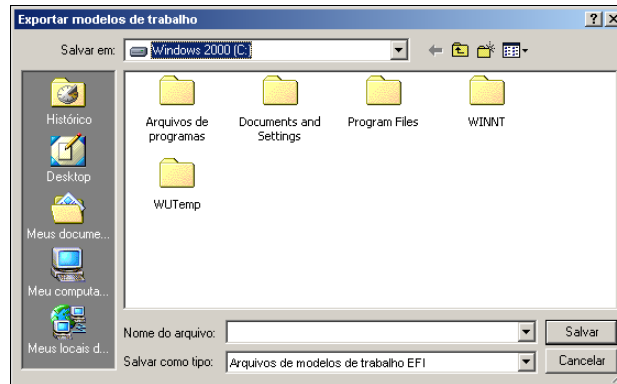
Exportar modelos de trabalho

? X

Salvar em: Windows 2000 (C:)

Histórico

Desktop

Meus docume...

Meu computa...

Meus locais d...

Arquivos de programas

Documents and Settings

Program Files

WINNT

WUTemp

Nome do arquivo:

Salvar

Salvar como tipo: Arquivos de modelos de trabalho EFI

Cancelar